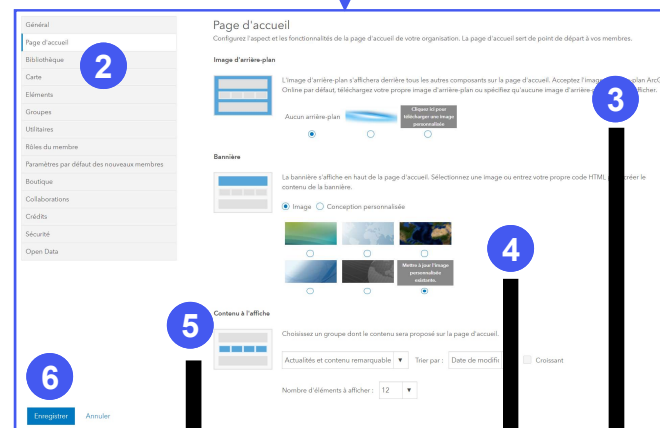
Général
Page d'accueil
Bibliothèque
Carte
Eléments
Groupes
Utilitaires
Rôles du membre
Paramètres par défaut des nouveaux membres
Boutique
Collaborations
Crédits
Sécurité
Open Data

2

Page d'accueil
Configurez l'aspect et les fonctionnalités de la page d'accueil de votre organisation. La page d'accueil sert de point de départ à vos membres.

Image d'arrière-plan
L'image d'arrière-plan s'affichera derrière tous les autres composants sur la page d'accueil. Acceptez l'image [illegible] plan ArcG Online par défaut, téléchargez votre propre image d'arrière-plan ou spécifiez qu'aucune image d'arrière-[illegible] afficher.

Aucun arrière-plan
Cliquez ici pour télécharger une image personnalisée

3

Bannière
La bannière s'affiche en haut de la page d'accueil. Sélectionnez une image ou entrez votre propre code HTML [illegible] créer le contenu de la bannière.
Image  Conception personnalisée

4

Mettre à jour l'image personnalisée existante.

5

Contenu à l'affiche
Choisissez un groupe dont le contenu sera proposé sur la page d'accueil.
Actualités et contenu remarquable ▼  Trier par : Date de modific  Croissant
Nombre d'éléments à afficher : 12 ▼

6

Enregistrer  Annuler